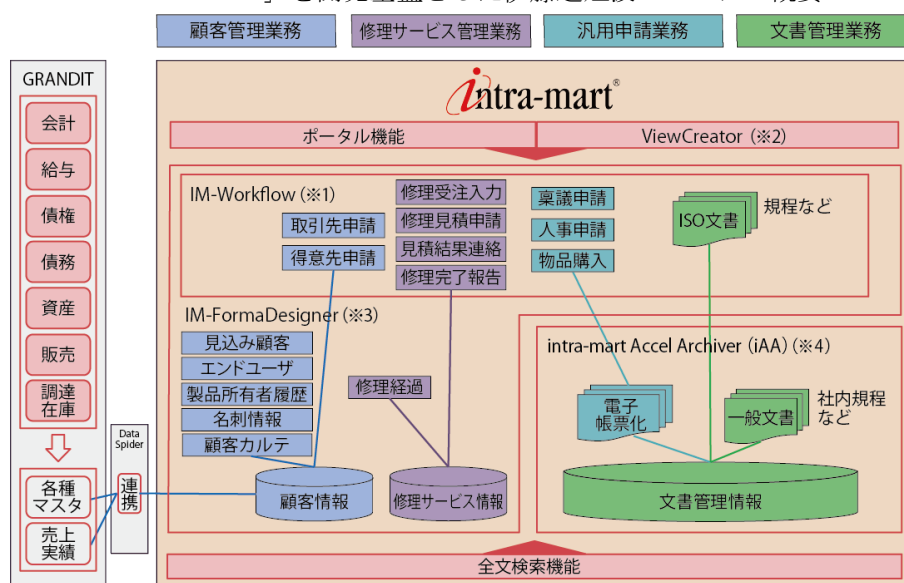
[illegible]」を開発基盤とした業務連携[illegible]概要

顧客管理業務
修理サービス管理業務
汎用申請業務
文書管理業務

GRANDIT
会計
給与
債権
債務
資産
販売
調達在庫
各種マスタ
売上実績

Data Spider
連携

intra-mart®
ポータル機能
ViewCreator（※2）

IM-Workflow（※1）
取引先申請
得意先申請
修理受注入力
修理見積申請
見積結果連絡
修理完了報告
稟議申請
人事申請
物品購入
ISO文書
規程など

IM-FormaDesigner（※3）
見込み顧客
エンドユーザ
製品所有者履歴
名刺情報
顧客カルテ
修理経過
顧客情報
修理サービス情報

intra-mart Accel Archiver（iAA）（※4）
電子帳票化
一般文書
社内規程など
文書管理情報

全文検索機能